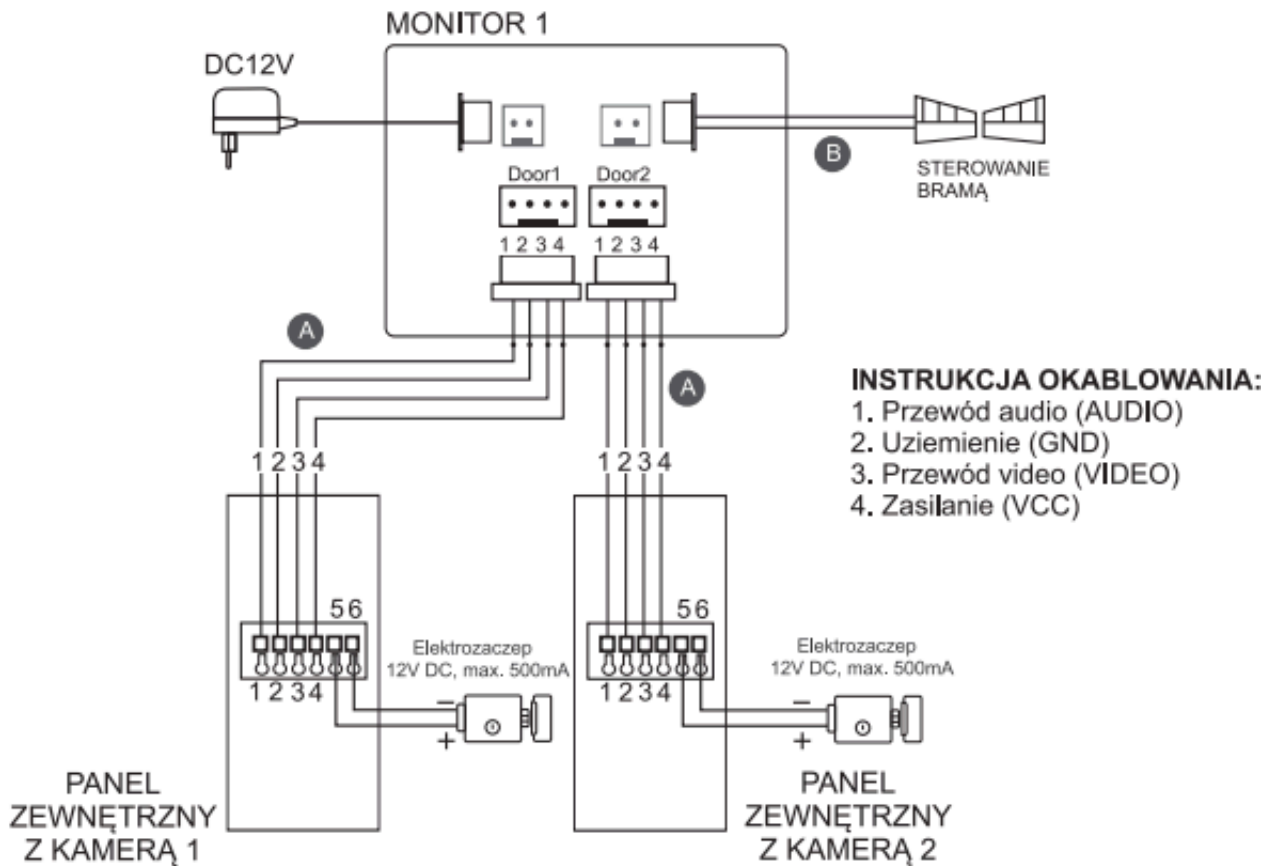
MONITOR 1

DC12V

B

STEROWANIE BRAMĄ

Door1

Door2

1 2 3 4

1 2 3 4

A

A

INSTRUKCJA OKABLOWANIA:
1. Przewód audio (AUDIO)
2. Uziemienie (GND)
3. Przewód video (VIDEO)
4. Zasilanie (VCC)

1 2 3 4

1 2 3 4

5 6

5 6

Elektrozaczep 12V DC, max. 500mA

Elektrozaczep 12V DC, max. 500mA

1 2 3 4

1 2 3 4

–

+

–

+

PANEL ZEWNĘTRZNY Z KAMERĄ 1

PANEL ZEWNĘTRZNY Z KAMERĄ 2